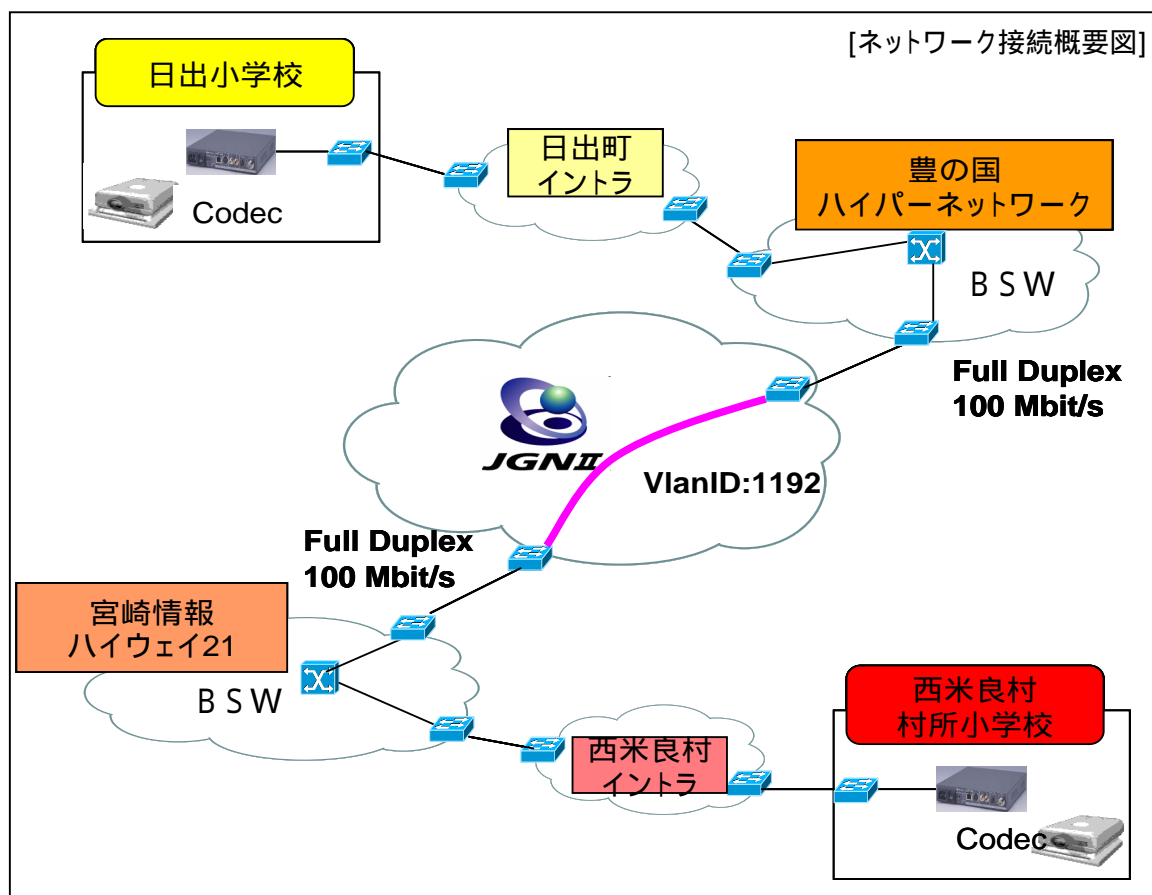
[ネットワーク接続概要図]

日出小学校

Codec

日出町
イントラ

豊の国
ハイパーネットワーク

ＢＳＷ

Full Duplex
100 Mbit/s

JGNII

VlanID:1192

Full Duplex
100 Mbit/s

宮崎情報
ハイウェイ21

ＢＳＷ

西米良村
村所小学校

西米良村
イントラ

Codec